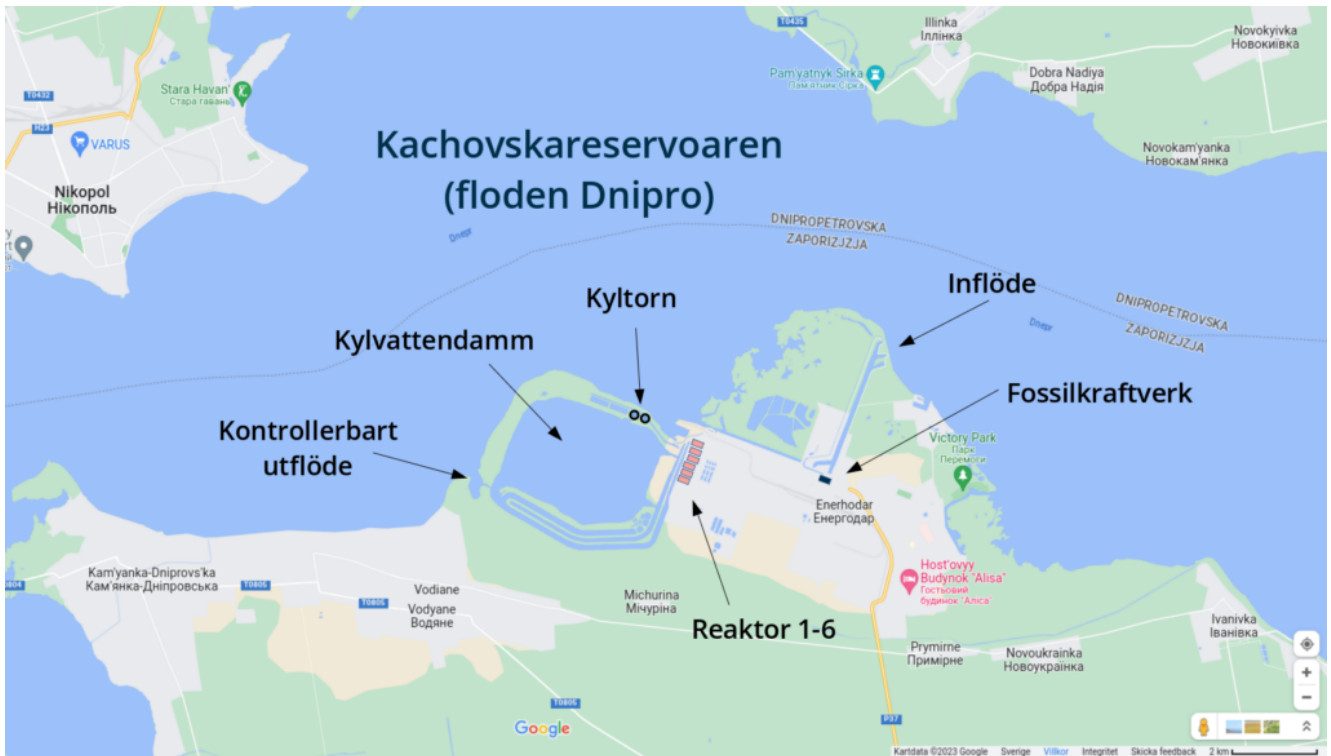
T0435
Illinka
Іллінка
Novokyivka
Новокиївка
Pam'yatnyk Sirka
Пам'ятник Сірка
Dobra Nadiya
Добра Надія
T0432
Stara Havan'
Стара гавань
H23
VARUS
Novokam'yanka
Новокам'янка
Kachovskareservoaren (floden Dnipro)
Nikopol
Нікополь
Dnipr
DNIPROPETROVSKA
ZAPORIZJZJA
Inflöde
DNIPROPETROVSKA
ZAPORIZJZJA
Dnipr
Kyltorn
Kylvattendamm
Fossilkraftverk
Kontrollerbart utflöde
Victory Park
Парк Перемоги
Enerhodar
Енергодар
Kam'yanka-Dniprovs'ka
Кам'янка-Дніпровська
T0805
Vodiane
T0805
Vodyane
Водяне
Michurina
Мічуріна
Host'ovyy Budynok "Alisa"
Гостьовий будинок "Аліса"
Reaktor 1-6
Prymirne
Примірне
Novoukrainka
Новоукраїнка
Ivanivka
Іванівка
T0805
P37
Google
Kartdata ©2023 Google Sverige Villkor Integritet Skicka feedback 2 km